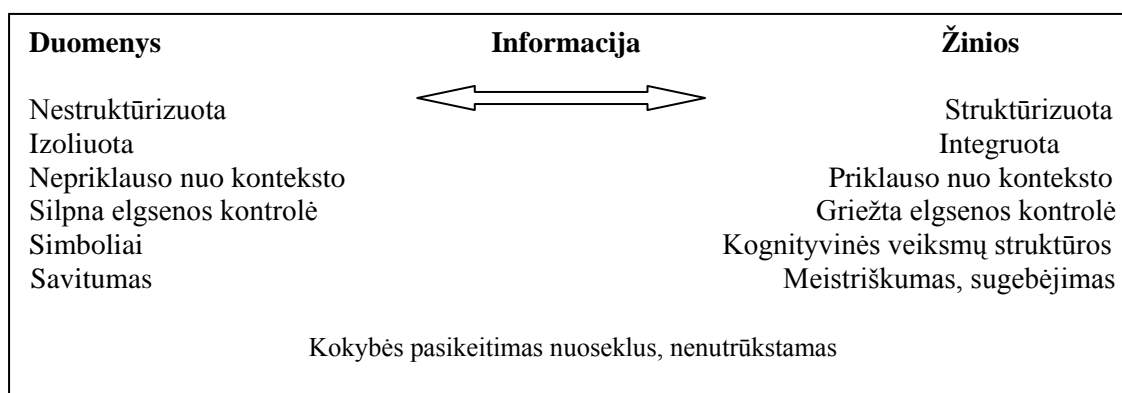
**Duomenys** **Informacija** **Žinios**

Nestruktūrizuota Struktūrizuota
Izoliuota Integruota
Nepriklauso nuo konteksto Priklauso nuo konteksto
Silpna elgsenos kontrolė Griežta elgsenos kontrolė
Simboliai Kognityvinės veiksmų struktūros
Savitumas Meistriškumas, sugebėjimas

Kokybės pasikeitimas nuoseklus, nenutrūkstamas